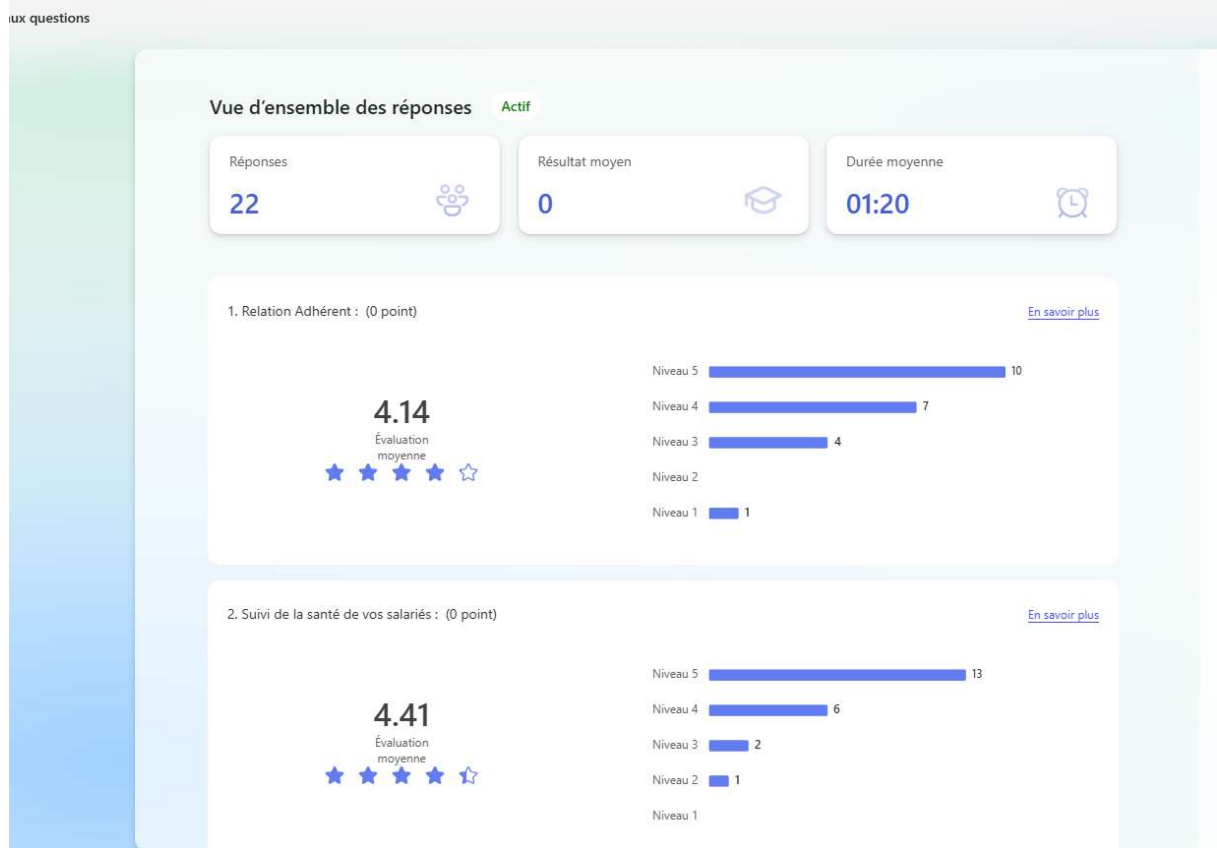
ux questions

Vue d'ensemble des réponses Actif

Réponses
22

Résultat moyen
0

Durée moyenne
01:20

1. Relation Adhérent : (0 point)

En savoir plus

4.14
Évaluation moyenne

Niveau 5 10
Niveau 4 7
Niveau 3 4
Niveau 2
Niveau 1 1

2. Suivi de la santé de vos salariés : (0 point)

En savoir plus

4.41
Évaluation moyenne

Niveau 5 13
Niveau 4 6
Niveau 3 2
Niveau 2 1
Niveau 1